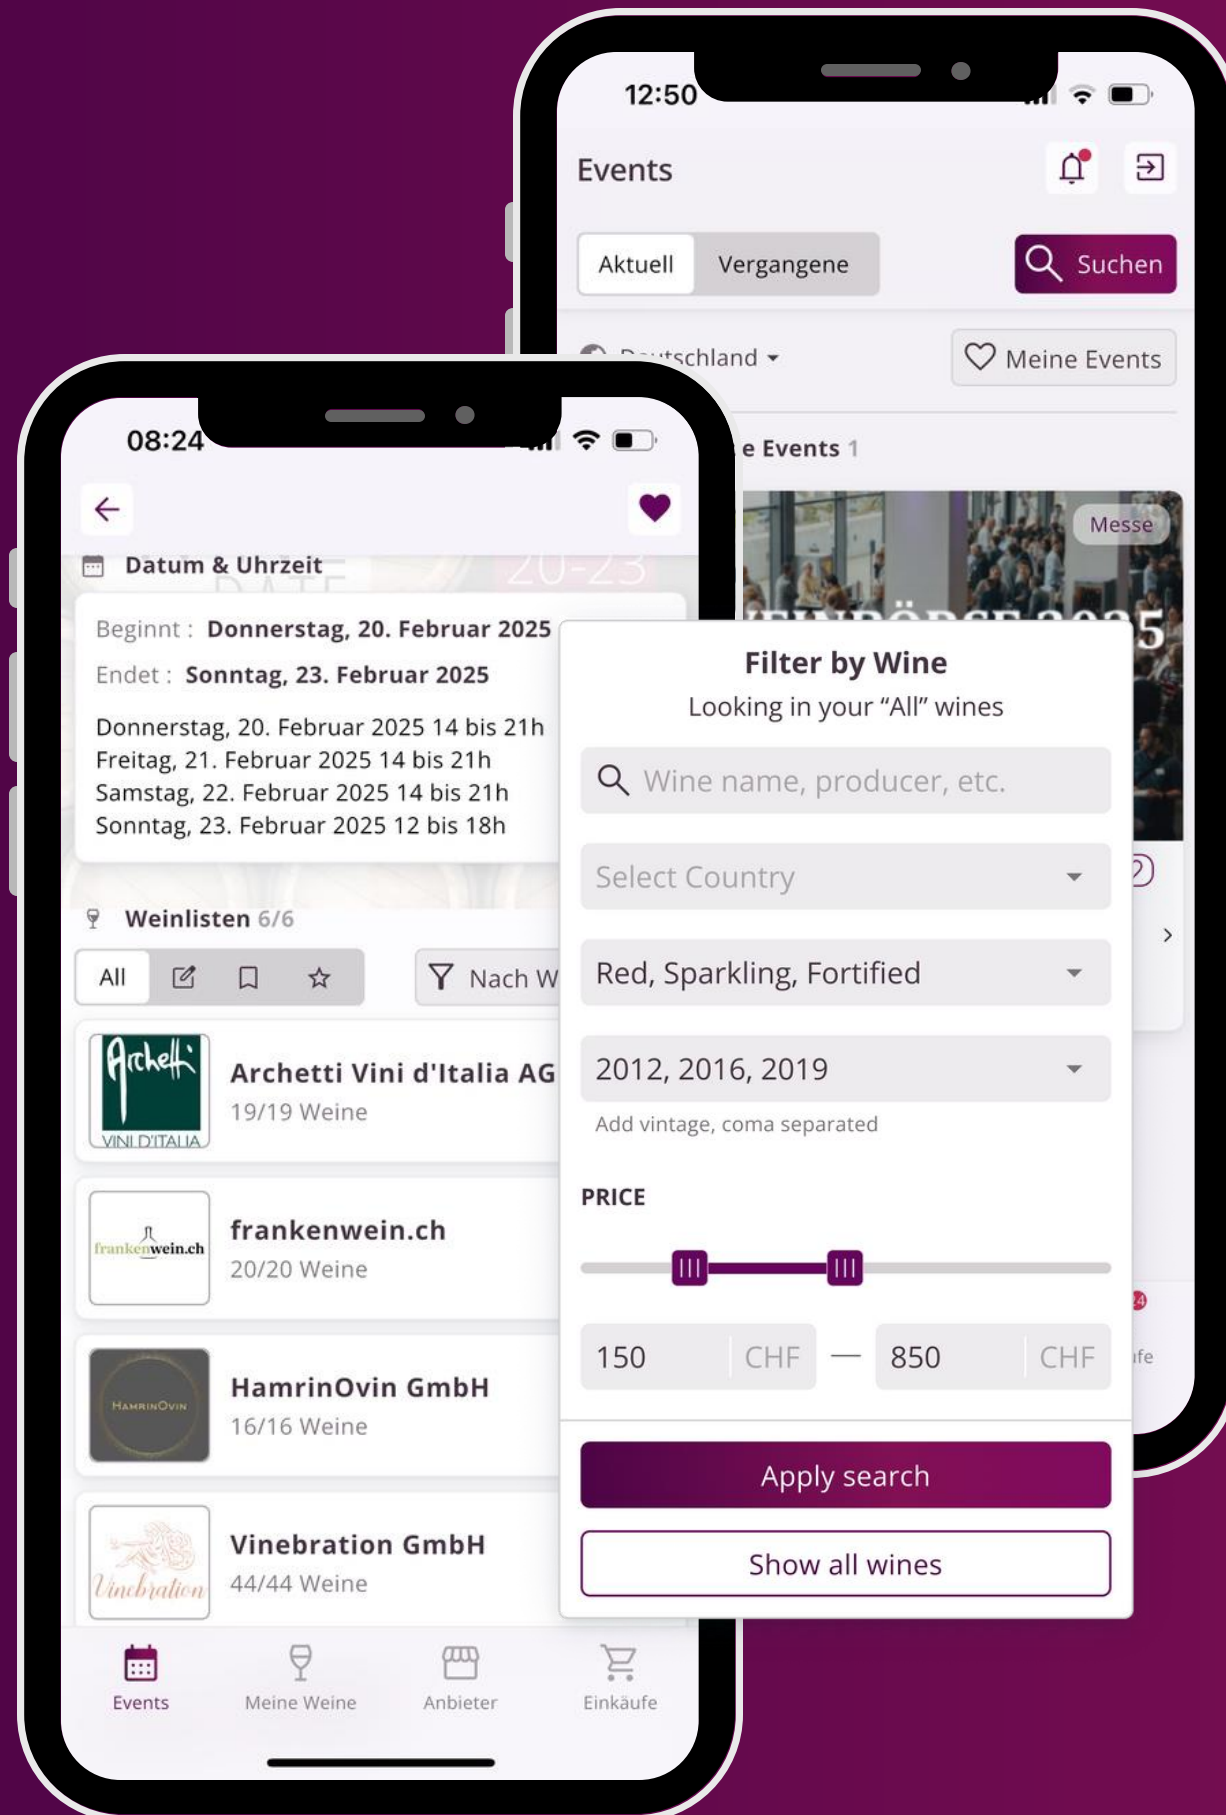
12:50

Events

Aktuell Vergangene

Suchen

D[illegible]tschland

Meine Events

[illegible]e Events 1

Messe

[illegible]5

08:24

Datum & Uhrzeit

Beginnt : Donnerstag, 20. Februar 2025

Endet : Sonntag, 23. Februar 2025

Donnerstag, 20. Februar 2025 14 bis 21h
Freitag, 21. Februar 2025 14 bis 21h
Samstag, 22. Februar 2025 14 bis 21h
Sonntag, 23. Februar 2025 12 bis 18h

Weinlisten 6/6

All

Nach W

Archetti
VINI D'ITALIA

Archetti Vini d'Italia AG
19/19 Weine

frankenwein.ch

frankenwein.ch
20/20 Weine

HamrinOvin

HamrinOvin GmbH
16/16 Weine

Vinebration

Vinebration GmbH
44/44 Weine

Events Meine Weine Anbieter Einkäufe

Filter by Wine
Looking in your “All” wines

Wine name, producer, etc.

Select Country

Red, Sparkling, Fortified

2012, 2016, 2019

Add vintage, coma separated

PRICE

150 CHF — 850 CHF

Apply search

Show all wines